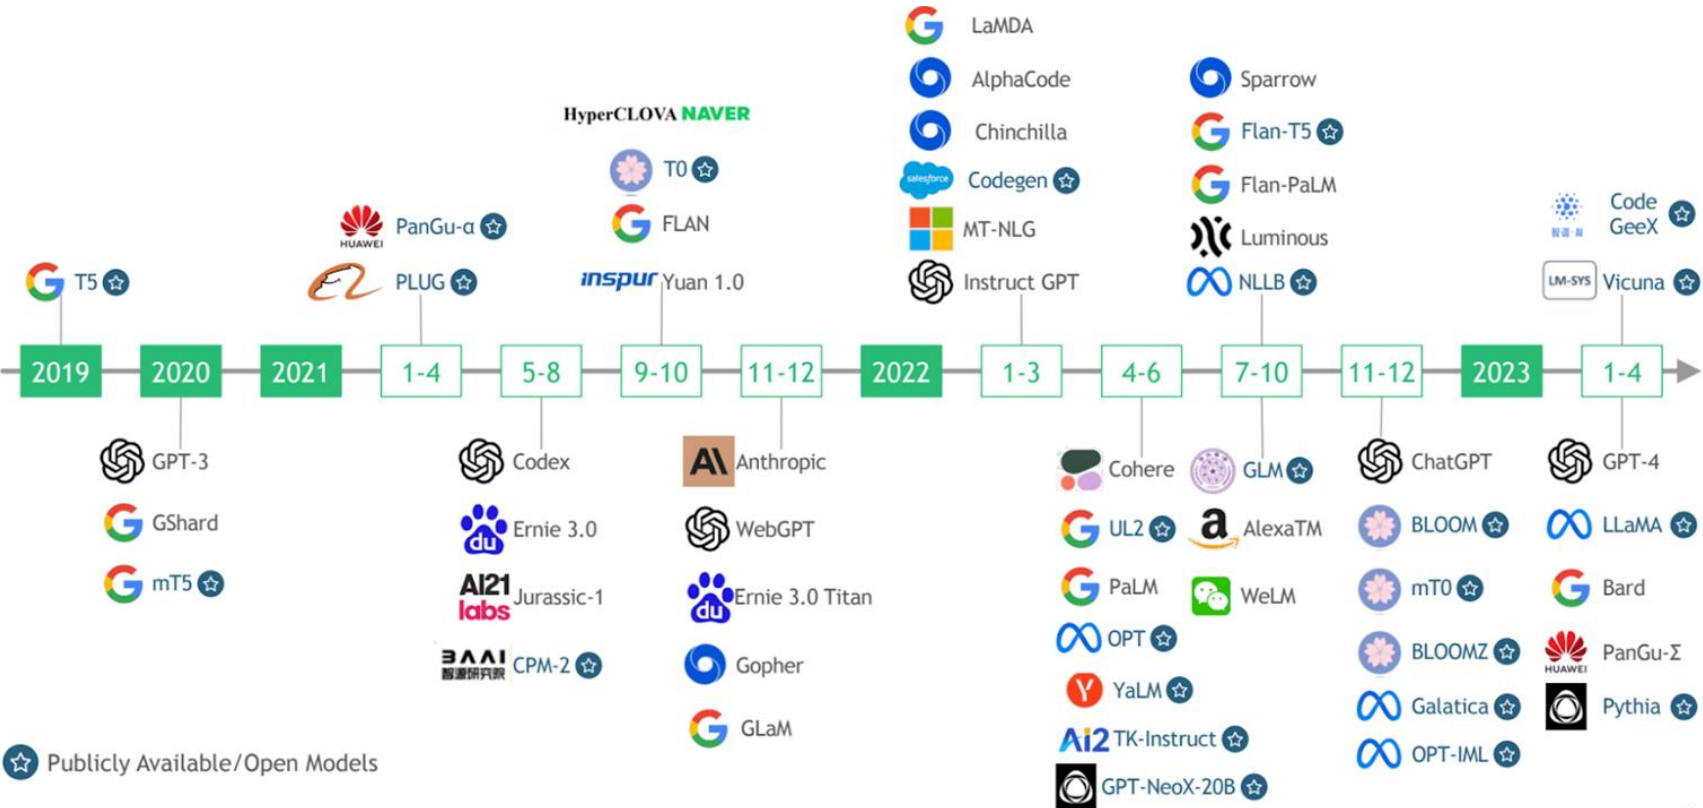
LaMDA
AlphaCode
Sparrow
Chinchilla
Flan-T5
HyperCLOVA NAVER
salesforce Codegen
T0
Flan-PaLM
MT-NLG
Luminous
HUAWEI PanGu-α
FLAN
Code GeeX
智谱·AI
T5
PLUG
inspur Yuan 1.0
Instruct GPT
NLLB
LM-SYS Vicuna

2019 2020 2021 1-4 5-8 9-10 11-12 2022 1-3 4-6 7-10 11-12 2023 1-4

GPT-3
Codex
Anthropic
Cohere
GLM
ChatGPT
GPT-4
GShard
Ernie 3.0
WebGPT
UL2
AlexaTM
BLOOM
LLaMA
mT5
AI21 labs Jurassic-1
Ernie 3.0 Titan
PaLM
WeLM
mT0
Bard
BAAI 智源研究院 CPM-2
Gopher
OPT
BLOOMZ
HUAWEI PanGu-Σ
YaLM
Galatica
Pythia
GLaM
Ai2 TK-Instruct
OPT-IML
GPT-NeoX-20B

Publicly Available/Open Models